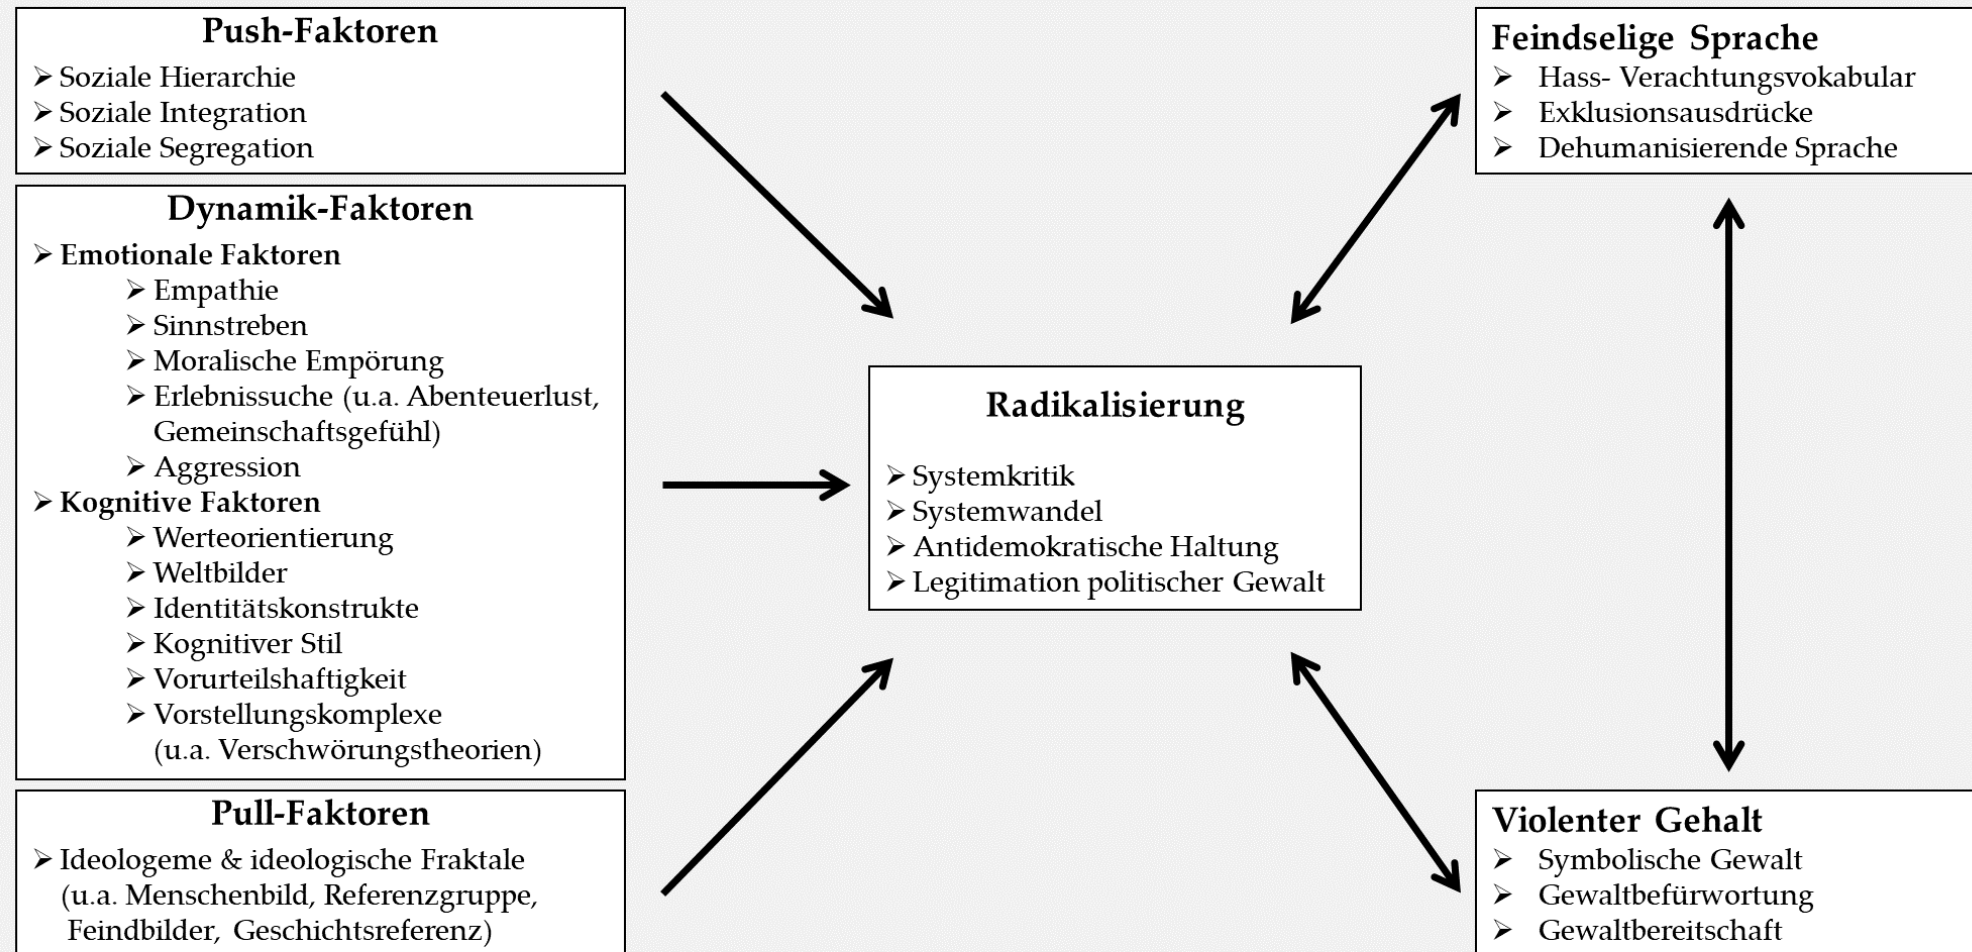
Push-Faktoren
➢ Soziale Hierarchie
➢ Soziale Integration
➢ Soziale Segregation

Dynamik-Faktoren
➢ Emotionale Faktoren
➢ Empathie
➢ Sinnstreben
➢ Moralische Empörung
➢ Erlebnissuche (u.a. Abenteuerlust, Gemeinschaftsgefühl)
➢ Aggression
➢ Kognitive Faktoren
➢ Werteorientierung
➢ Weltbilder
➢ Identitätskonstrukte
➢ Kognitiver Stil
➢ Vorurteilshaftigkeit
➢ Vorstellungskomplexe (u.a. Verschwörungstheorien)

Pull-Faktoren
➢ Ideologeme & ideologische Fraktale (u.a. Menschenbild, Referenzgruppe, Feindbilder, Geschichtsreferenz)

Radikalisierung
➢ Systemkritik
➢ Systemwandel
➢ Antidemokratische Haltung
➢ Legitimation politischer Gewalt

Feindselige Sprache
➢ Hass- Verachtungsvokabular
➢ Exklusionsausdrücke
➢ Dehumanisierende Sprache

Violenter Gehalt
➢ Symbolische Gewalt
➢ Gewaltbefürwortung
➢ Gewaltbereitschaft